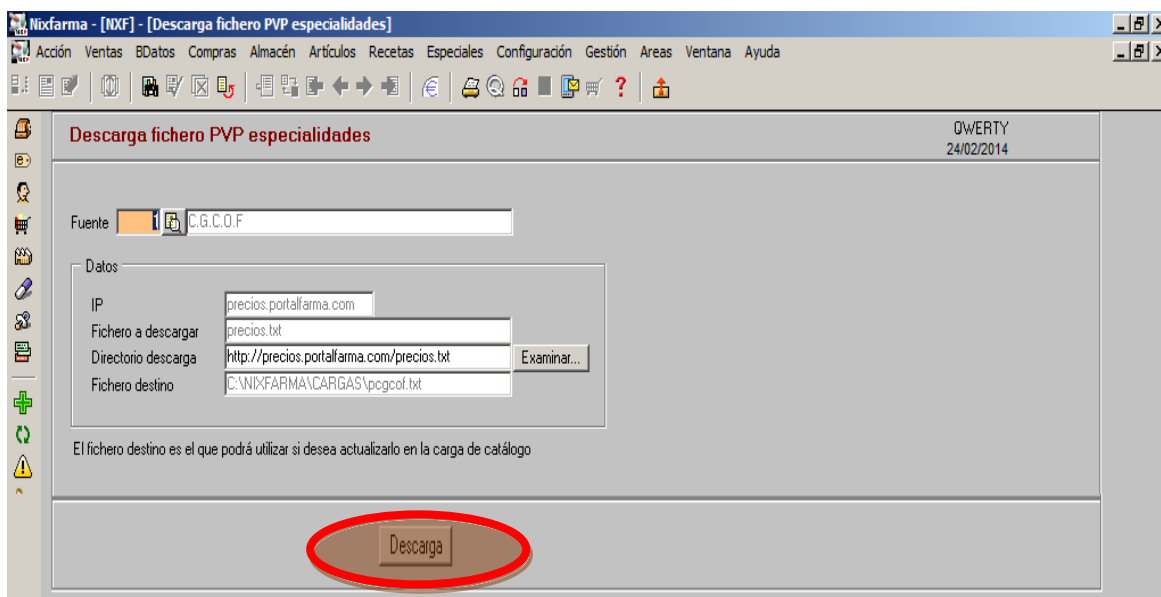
Nixfarma - [NXF] - [Descarga fichero PVP especialidades]

Acción Ventas BDatos Compras Almacén Artículos Recetas Especiales Configuración Gestión Areas Ventana Ayuda

Descarga fichero PVP especialidades

QWERTY
24/02/2014

Fuente 1 C.G.C.O.F

Datos

IP precios.portalfarma.com

Fichero a descargar precios.txt

Directorio descarga http://precios.portalfarma.com/precios.txt Examinar...

Fichero destino C:\NIXFARMA\CARGAS\pcgcof.txt

El fichero destino es el que podrá utilizar si desea actualizarlo en la carga de catálogo

Descarga